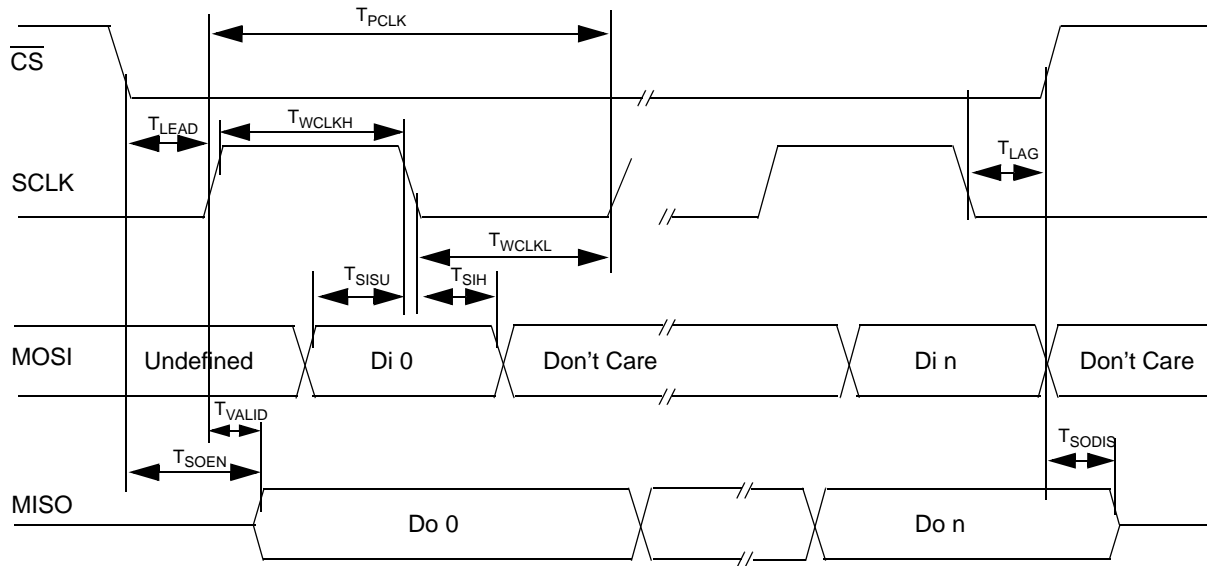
$T_{PCLK}$

$\overline{CS}$

$T_{LEAD}$

$T_{WCLKH}$

$T_{LAG}$

SCLK

$T_{WCLKL}$

$T_{SISU}$

$T_{SIH}$

MOSI

Undefined

Di 0

Don't Care

Di n

Don't Care

$T_{VALID}$

$T_{SODIS}$

$T_{SOEN}$

MISO

Do 0

Do n